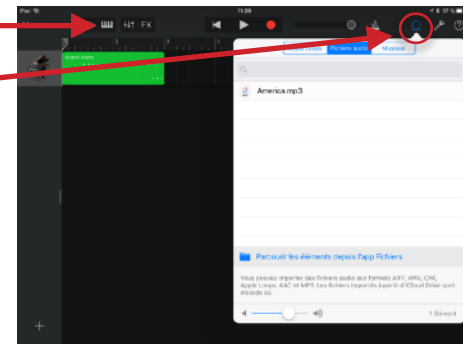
iPad

FX

11:38

Grand Piano

Boucles Apple | Fichiers audio | Musique

America.mp3

Parcourir les éléments depuis l'app Fichiers

Vous pouvez importer des fichiers audio aux formats AIFF, WAV, CAF, Apple Loops, AAC et MP3. Les fichiers importés à partir d'iCloud Drive sont stockés ici.

1 élément